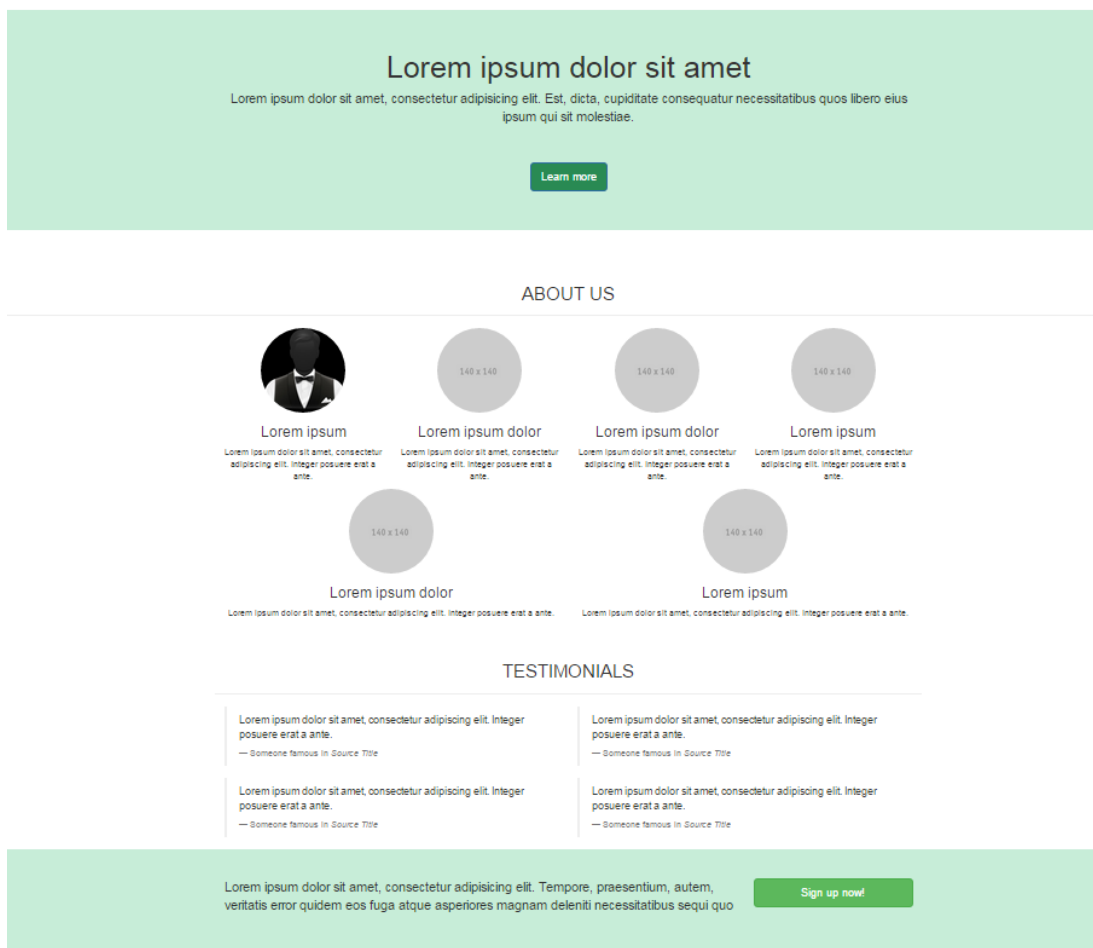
Lorem ipsum dolor sit amet

Lorem ipsum dolor sit amet, consectetur adipisicing elit. Est, dicta, cupiditate consequatur necessitatibus quos libero eius ipsum qui sit molestiae.

Learn more

ABOUT US

140 x 140

140 x 140

140 x 140

Lorem ipsum

Lorem ipsum dolor sit amet, consectetur adipiscing elit. Integer posuere erat a ante.

Lorem ipsum dolor

Lorem ipsum dolor sit amet, consectetur adipiscing elit. Integer posuere erat a ante.

Lorem ipsum dolor

Lorem ipsum dolor sit amet, consectetur adipiscing elit. Integer posuere erat a ante.

Lorem ipsum

Lorem ipsum dolor sit amet, consectetur adipiscing elit. Integer posuere erat a ante.

140 x 140

140 x 140

Lorem ipsum dolor

Lorem ipsum dolor sit amet, consectetur adipiscing elit. Integer posuere erat a ante.

Lorem ipsum

Lorem ipsum dolor sit amet, consectetur adipiscing elit. Integer posuere erat a ante.

TESTIMONIALS

Lorem ipsum dolor sit amet, consectetur adipiscing elit. Integer posuere erat a ante.

— Someone famous in Source Title

Lorem ipsum dolor sit amet, consectetur adipiscing elit. Integer posuere erat a ante.

— Someone famous in Source Title

Lorem ipsum dolor sit amet, consectetur adipiscing elit. Integer posuere erat a ante.

— Someone famous in Source Title

Lorem ipsum dolor sit amet, consectetur adipiscing elit. Integer posuere erat a ante.

— Someone famous in Source Title

Lorem ipsum dolor sit amet, consectetur adipisicing elit. Tempore, praesentium, autem, veritatis error quidem eos fuga atque asperiores magnam deleniti necessitatibus sequi quo

Sign up now!